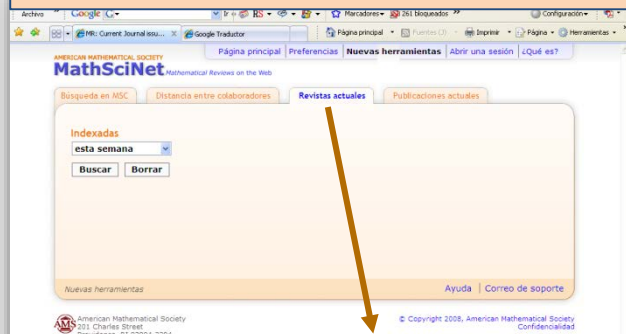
Archivo Google G- Ir RS Marcadores 261 bloqueados » Configuración

MR: Current Journal issu... Google Traductor Página principal Fuentes (J) Imprimir Página Herramientas

Página principal | Preferencias | Nuevas herramientas | Abrir una sesión | ¿Qué es?

AMERICAN MATHEMATICAL SOCIETY
MathSciNet Mathematical Reviews on the Web

Búsqueda en MSC | Distancia entre colaboradores | Revistas actuales | Publicaciones actuales

Indexadas
esta semana
Buscar Borrar

Nuevas herramientas
Ayuda | Correo de soporte

American Mathematical Society
201 Charles Street
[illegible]

© Copyright 2008, American Mathematical Society
Confidencialidad